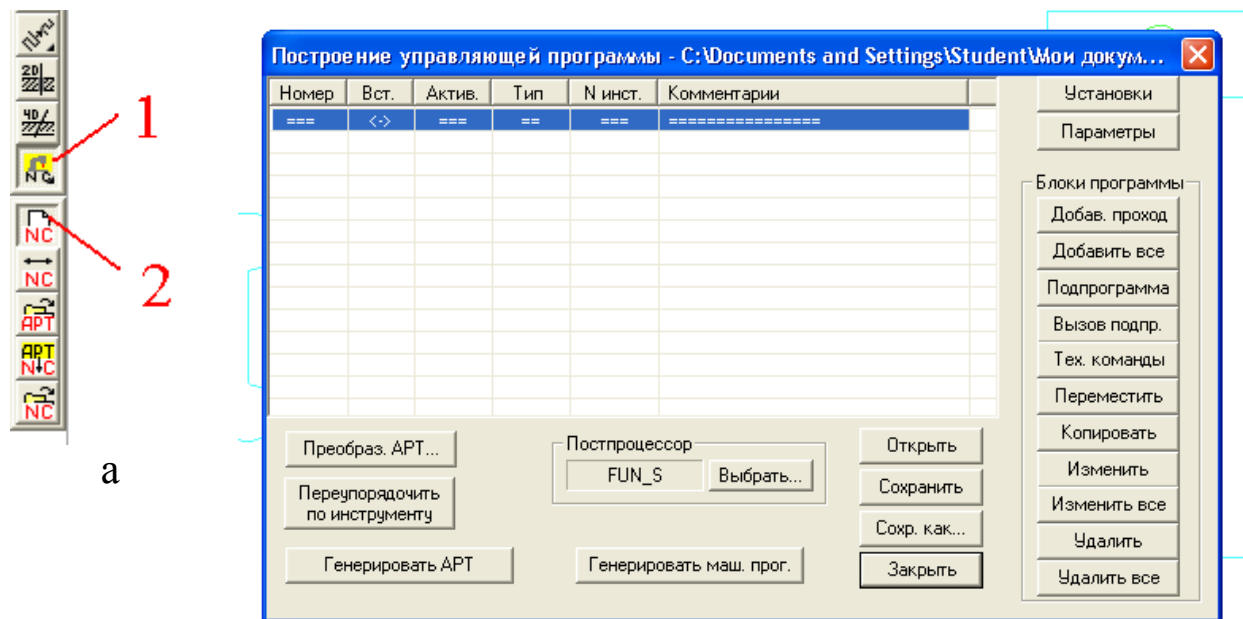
2D
4D
NC
NC
NC
APT
APT
NC
NC
1
2
а

Построение управляющей программы - C:\Documents and Settings\Student\Мои докум...

| Номер | Вст. | Актив. | Тип | N инст. | Комментарии |
|---|---|---|---|---|---|
| === | <-> | === | == | === | =============== |

Установки
Параметры
Блоки программы
Добав. проход
Добавить все
Подпрограмма
Вызов подпр.
Тех. команды
Переместить
Копировать
Изменить
Изменить все
Удалить
Удалить все

Преобраз. APT...
Переупорядочить по инструменту
Генерировать APT
Постпроцессор
FUN_S
Выбрать...
Генерировать маш. прог.
Открыть
Сохранить
Сохр. как...
Закрыть